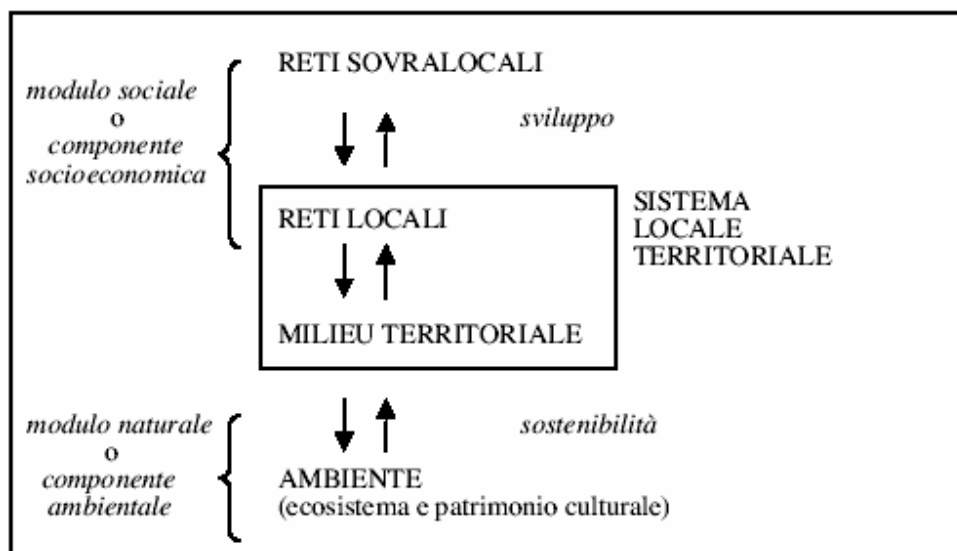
modulo sociale
o
componente
socioeconomica

RETI SOVRALOCALI

sviluppo

RETI LOCALI

SISTEMA
LOCALE
TERRITORIALE

MILIEU TERRITORIALE

modulo naturale
o
componente
ambientale

sostenibilità

AMBIENTE
(ecosistema e patrimonio culturale)